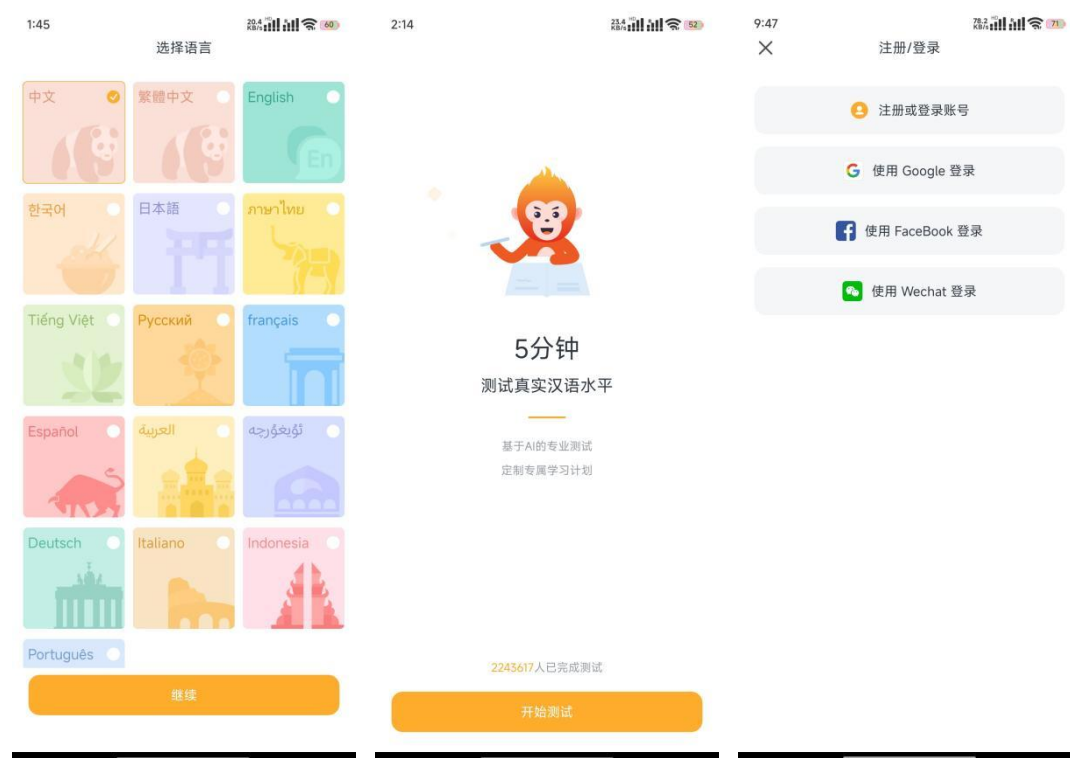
1:45

20.4 KB/s 60

选择语言

中文

繁體中文

English

En

한국어

日本語

ภาษาไทย

Tiếng Việt

Русский

français

Español

العربية

ئۇيغۇرچە

Deutsch

Italiano

Indonesia

Português

继续

2:14

23.4 KB/s 52

5分钟

测试真实汉语水平

基于AI的专业测试

定制专属学习计划

2243617人已完成测试

开始测试

9:47

75.2 KB/s 71

注册/登录

注册或登录账号

使用 Google 登录

使用 FaceBook 登录

使用 Wechat 登录